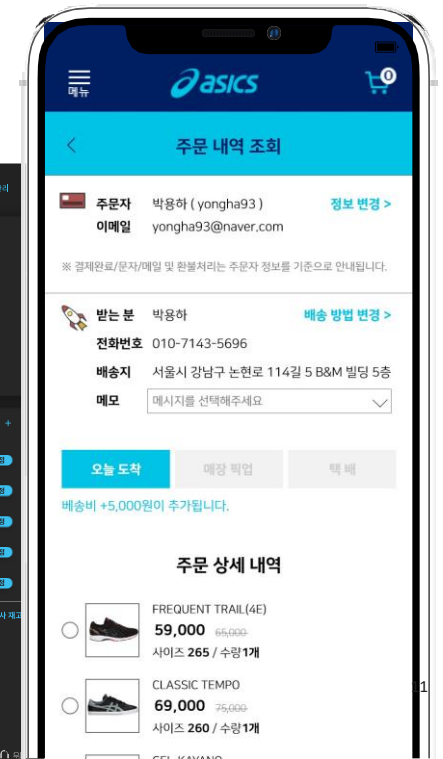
메뉴

asics

0

<

주문 내역 조회

주문자 박용하 ( yongha93 )

정보 변경 >

이메일 yongha93@naver.com

※ 결제완료/문자/메일 및 환불처리는 주문자 정보를 기준으로 안내됩니다.

받는 분 박용하

배송 방법 변경 >

전화번호 010-7143-5696

배송지 서울시 강남구 논현로 114길 5 B&M 빌딩 5층

메모 메시지를 선택해주세요

오늘 도착

매장 픽업

택 배

배송비 +5,000원이 추가됩니다.

주문 상세 내역

FREQUENT TRAIL(4E)

59,000 65,000

사이즈 265 / 수량 1개

CLASSIC TEMPO

69,000 75,000

사이즈 260 / 수량 1개

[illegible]